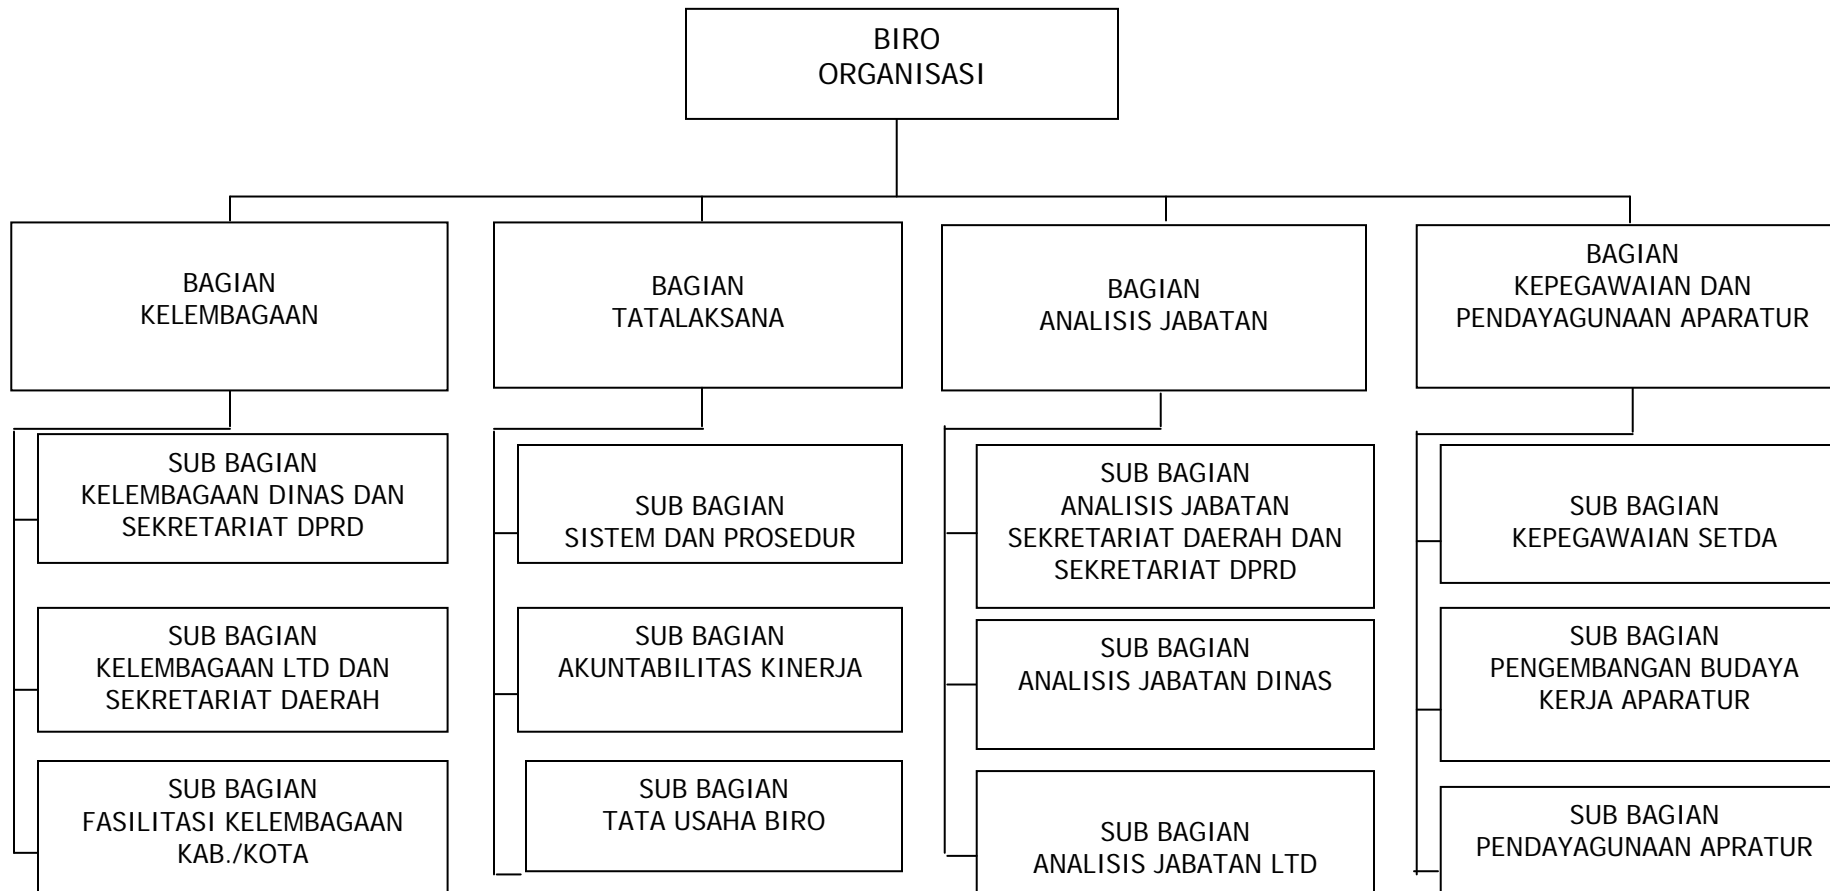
BIRO
ORGANISASI

BAGIAN
KELEMBAGAAN

BAGIAN
TATALAKSANA

BAGIAN
ANALISIS JABATAN

BAGIAN
KEPEGAWAIAN DAN
PENDAYAGUNAAN APARATUR

SUB BAGIAN
KELEMBAGAAN DINAS DAN
SEKRETARIAT DPRD

SUB BAGIAN
KELEMBAGAAN LTD DAN
SEKRETARIAT DAERAH

SUB BAGIAN
FASILITASI KELEMBAGAAN
KAB./KOTA

SUB BAGIAN
SISTEM DAN PROSEDUR

SUB BAGIAN
AKUNTABILITAS KINERJA

SUB BAGIAN
TATA USAHA BIRO

SUB BAGIAN
ANALISIS JABATAN
SEKRETARIAT DAERAH DAN
SEKRETARIAT DPRD

SUB BAGIAN
ANALISIS JABATAN DINAS

SUB BAGIAN
ANALISIS JABATAN LTD

SUB BAGIAN
KEPEGAWAIAN SETDA

SUB BAGIAN
PENGEMBANGAN BUDAYA
KERJA APARATUR

SUB BAGIAN
PENDAYAGUNAAN APRATUR